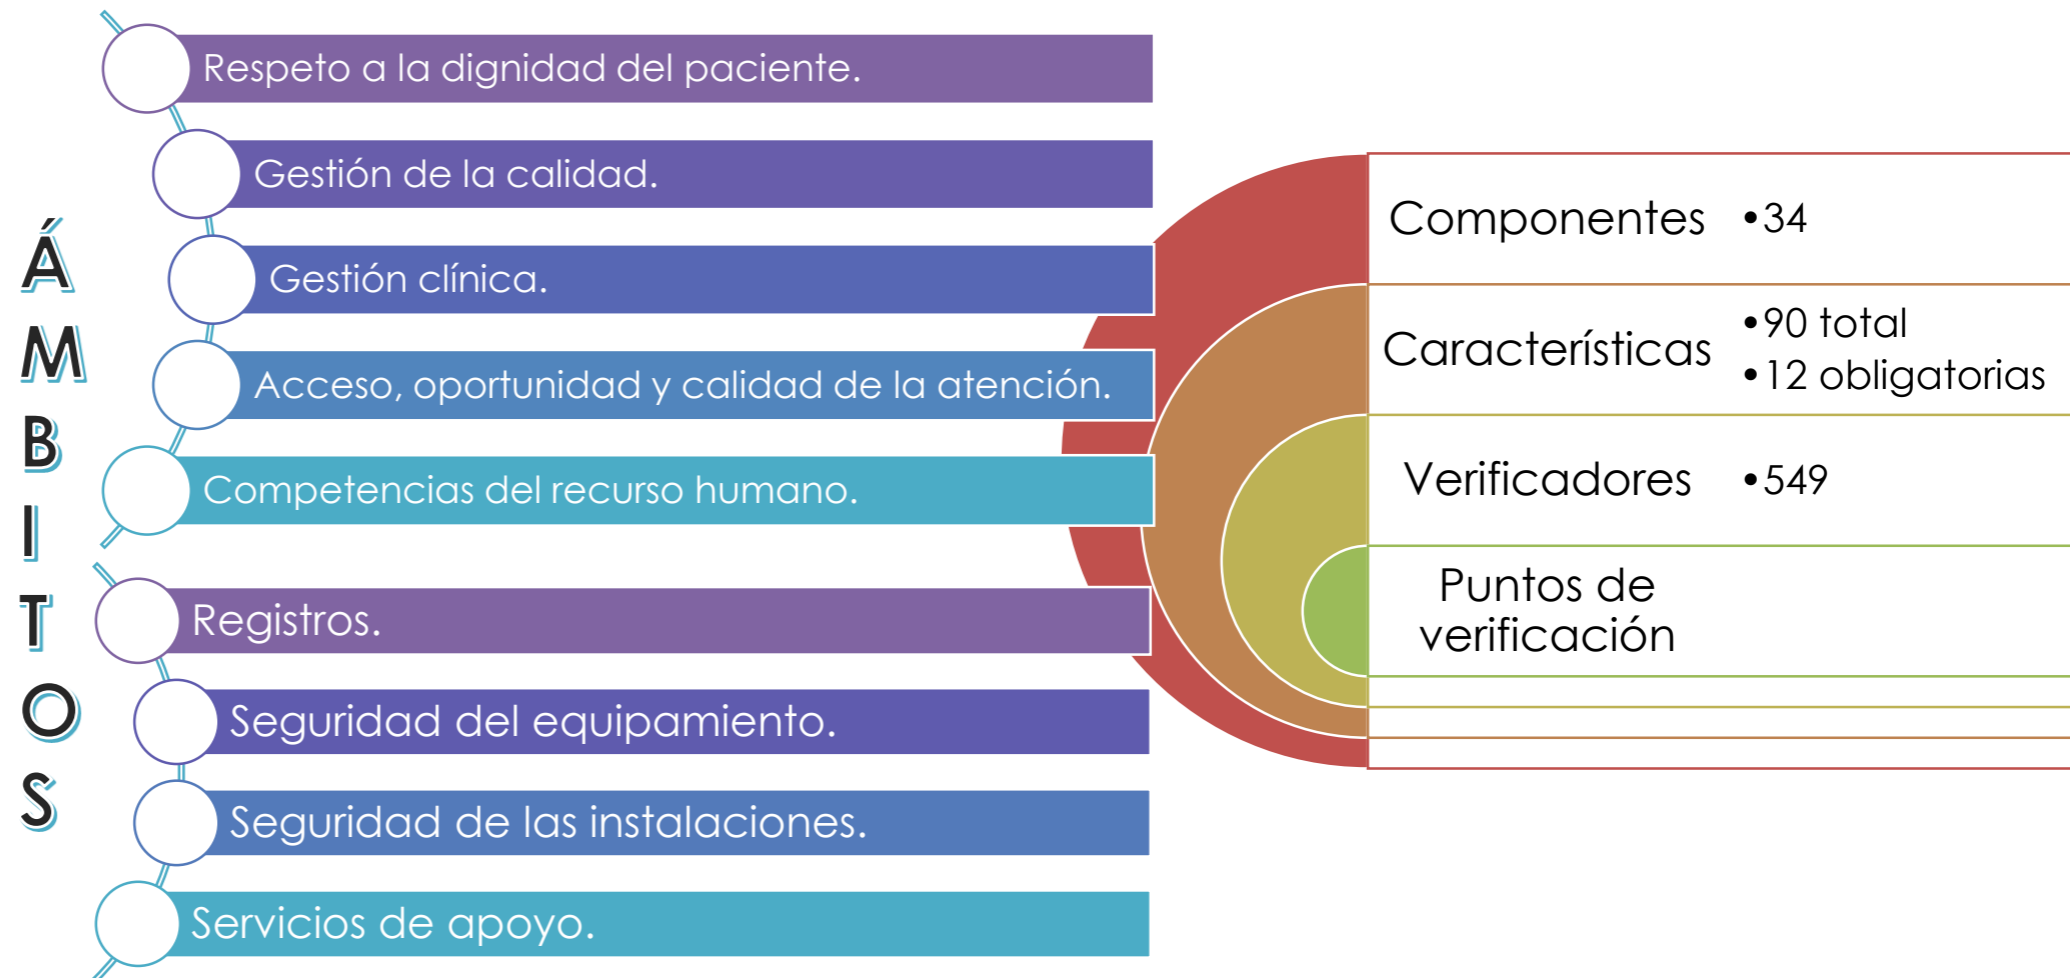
ÁMBITOS

Respeto a la dignidad del paciente.

Gestión de la calidad.

Gestión clínica.

Acceso, oportunidad y calidad de la atención.

Competencias del recurso humano.

Registros.

Seguridad del equipamiento.

Seguridad de las instalaciones.

Servicios de apoyo.

Componentes
• 34

Características
• 90 total
• 12 obligatorias

Verificadores
• 549

Puntos de verificación